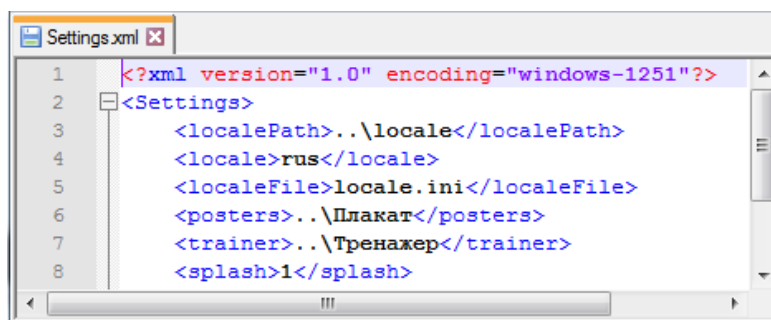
Settings.xml

1 <?xml version="1.0" encoding="windows-1251"?>
2 <Settings>
3 <localePath>..\locale</localePath>
4 <locale>rus</locale>
5 <localeFile>locale.ini</localeFile>
6 <posters>..\Плакат</posters>
7 <trainer>..\Тренажер</trainer>
8 <splash>1</splash>